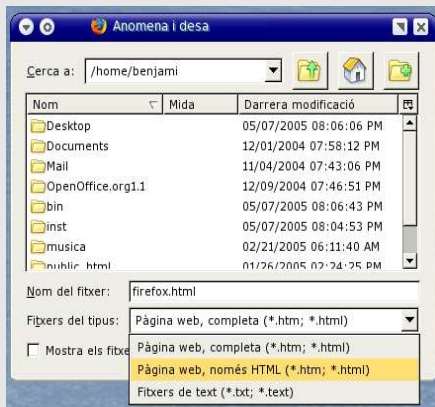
Anomena i desa

Cerca a: /home/benjami

| Nom | Mida | Darrera modificació |
|---|---|---|
| Desktop | | 05/07/2005 08:06:06 PM |
| Documents | | 12/01/2004 07:58:12 PM |
| Mail | | 11/04/2004 07:43:06 PM |
| OpenOffice.org1.1 | | 12/09/2004 07:46:51 PM |
| bin | | 05/07/2005 08:06:43 PM |
| inst | | 05/07/2005 08:04:53 PM |
| musica | | 02/21/2005 06:11:40 AM |
| public_html | | 01/26/2005 02:24:25 PM |

Nom del fitxer: firefox.html

Fitxers del tipus: Pàgina web, completa (*.htm; *.html)

Mostra els fitxe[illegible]

Pàgina web, completa (*.htm; *.html)
Pàgina web, només HTML (*.htm; *.html)
Fitxers de text (*.txt; *.text)